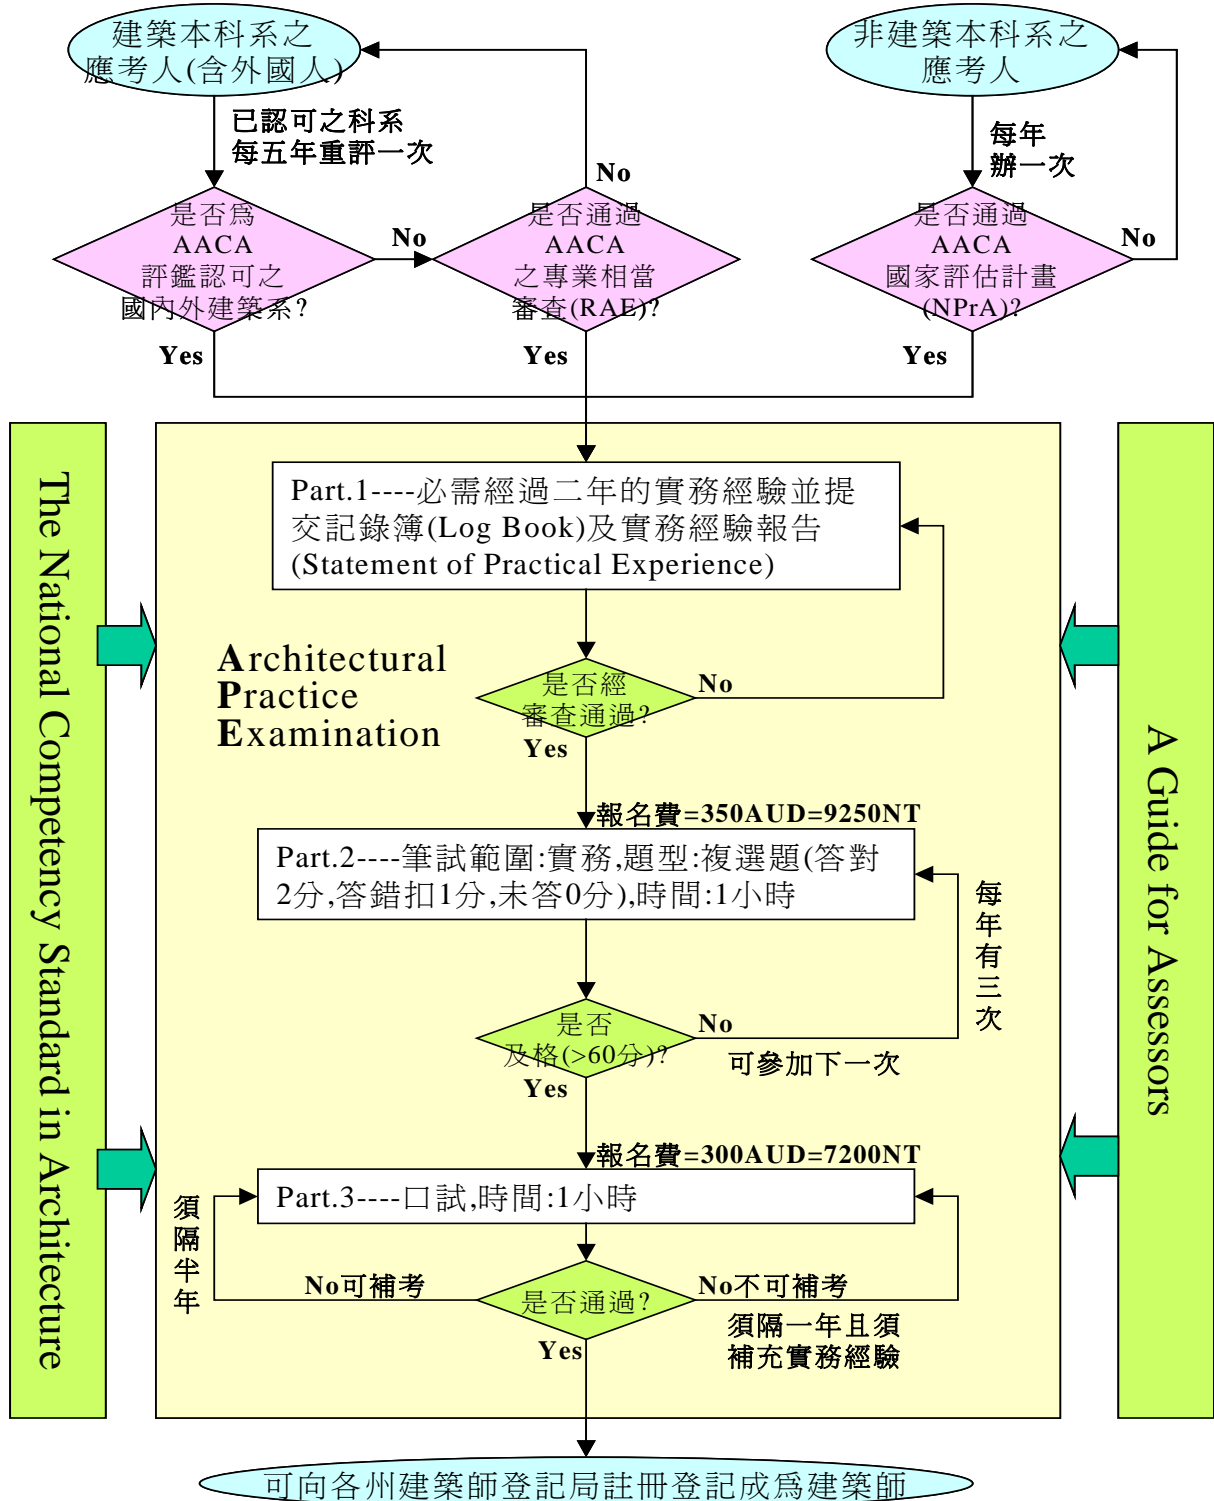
建築本科系之應考人(含外國人)

已認可之科系每五年重評一次

非建築本科系之應考人

每年辦一次

是否爲AACA評鑑認可之國內外建築系?

No

是否通過AACA之專業相當審查(RAE)?

No

是否通過AACA國家評估計畫(NPrA)?

No

Yes

Yes

Yes

The National Competency Standard in Architecture

A Guide for Assessors

Part.1----必需經過二年的實務經驗並提交記錄簿(Log Book)及實務經驗報告(Statement of Practical Experience)

Architectural Practice Examination

是否經審查通過?

No

Yes

報名費=350AUD=9250NT

Part.2----筆試範圍:實務,題型:複選題(答對2分,答錯扣1分,未答0分),時間:1小時

每年有三次

是否及格(>60分)?

No

可參加下一次

Yes

報名費=300AUD=7200NT

Part.3----口試,時間:1小時

須隔半年

No可補考

是否通過?

No不可補考

須隔一年且須補充實務經驗

Yes

可向各州建築師登記局註冊登記成爲建築師